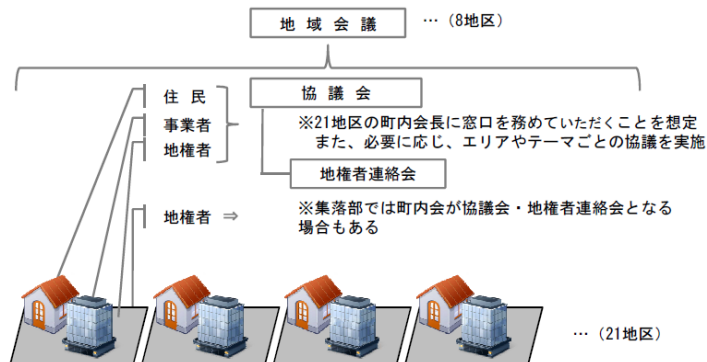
地域会議 …（8地区）

住民
事業者
地権者

協議会

※21地区の町内会長に窓口を務めていただくことを想定
また、必要に応じ、エリアやテーマごとの協議を実施

地権者連絡会

地権者 ⇒

※集落部では町内会が協議会・地権者連絡会となる場合もある

…（21地区）